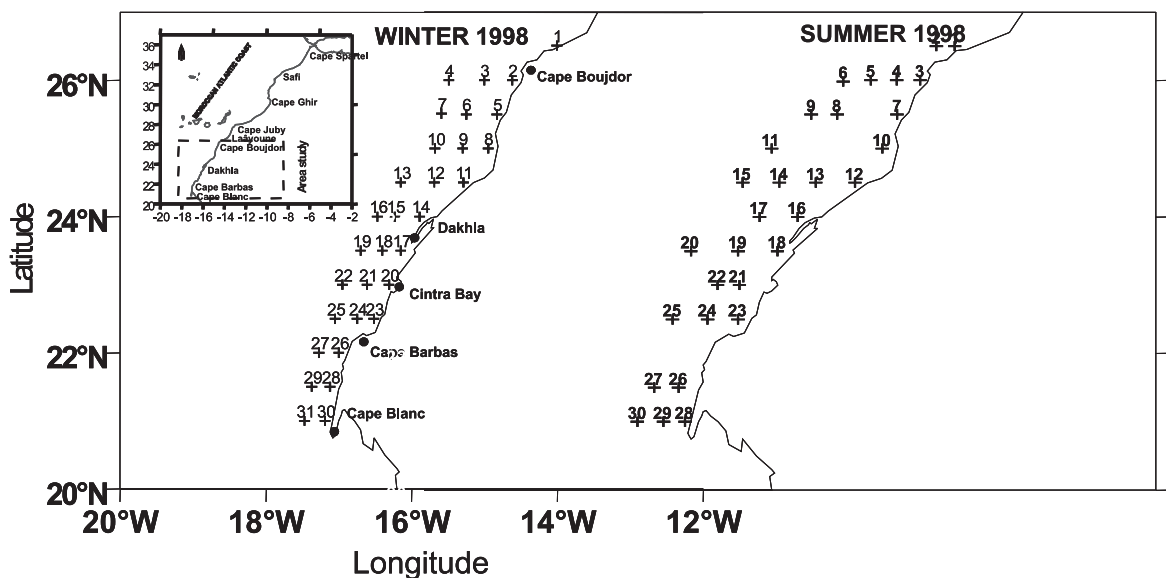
WINTER 1998

SUMMER 1998

36
34
32
30
28
26
24
22
20
-20 -18 -16 -14 -12 -10 -8 -6 -4 -2

MOROCCAN ATLANTIC COAST
Cape Spartel
Safi
Cape Ghir
Cape Juby
Laayoune
Cape Boujdor
Dakhla
Cape Barbas
Cape Blanc
Area study

1
4 3 2
Cape Boujdor
7 6 5
10 9 8
13 12 11
16 15 14
Dakhla
19 18 17
22 21 20
Cintra Bay
25 24 23
27 26
Cape Barbas
29 28
31 30
Cape Blanc

1 2
6 5 4 3
9 8 7
11 10
15 14 13 12
17 16
20 19 18
22 21
25 24 23
27 26
30 29 28

26°N
24°N
22°N
20°N
Latitude

20°W 18°W 16°W 14°W 12°W
Longitude